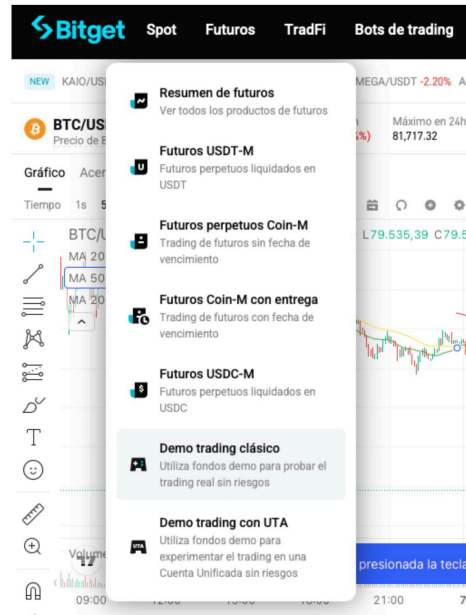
Bitget Spot Futuros TradFi Bots de trading

NEW KAIO/USI MEGA/USDT -2.20%

BTC/USI Precio de B

Máximo en 24h 81,717.32

Gráfico Acer

Tiempo 1s 5

BTC/U L79.535,39 C79.5

MA 20
MA 50
MA 20

Resumen de futuros
Ver todos los productos de futuros

Futuros USDT-M
Futuros perpetuos liquidados en USDT

Futuros perpetuos Coin-M
Trading de futuros sin fecha de vencimiento

Futuros Coin-M con entrega
Trading de futuros con fecha de vencimiento

Futuros USDC-M
Futuros perpetuos liquidados en USDC

Demo trading clásico
Utiliza fondos demo para probar el trading real sin riesgos

Demo trading con UTA
Utiliza fondos demo para experimentar el trading en una Cuenta Unificada sin riesgos

Volum

presionada la tecla

09:00 21:00